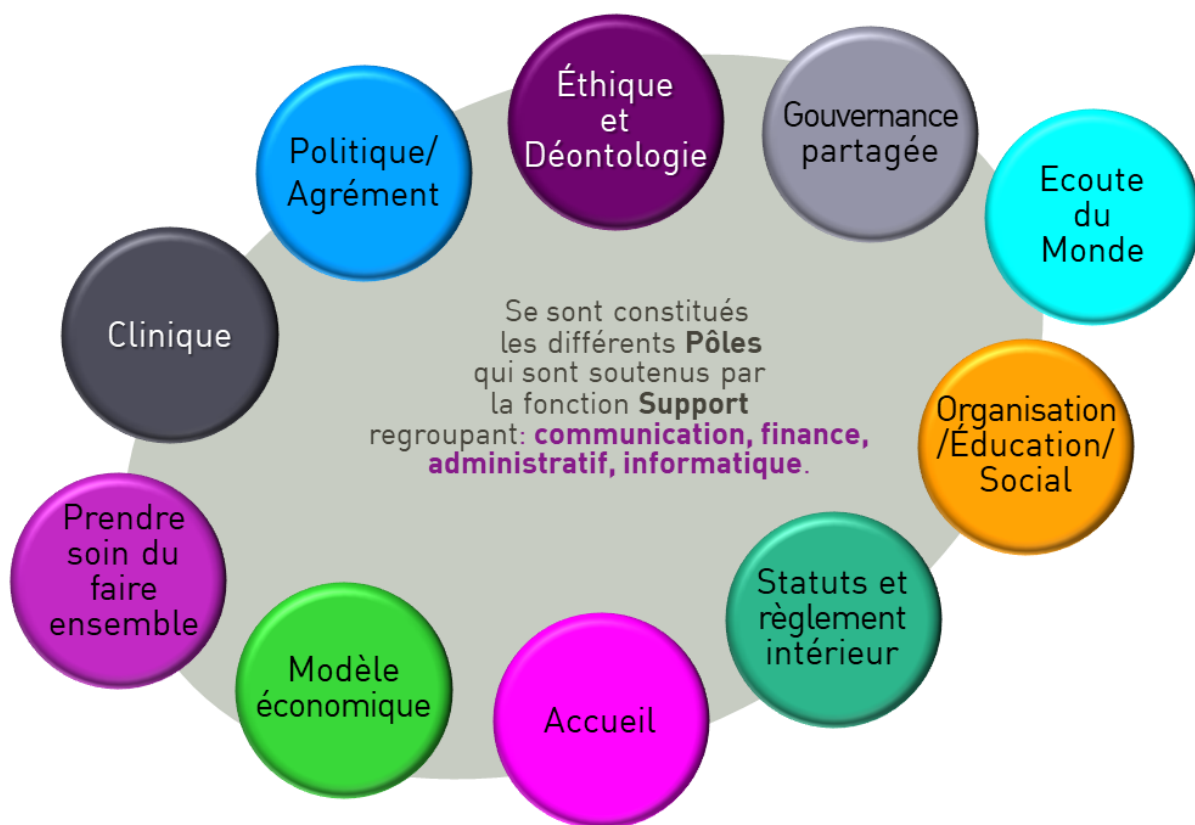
Éthique et Déontologie

Gouvernance partagée

Ecoute du Monde

Organisation /Éducation/ Social

Statuts et règlement intérieur

Accueil

Modèle économique

Prendre soin du faire ensemble

Clinique

Politique/ Agrément

Se sont constitués les différents **Pôles** qui sont soutenus par la fonction **Support** regroupant: **communication, finance, administratif, informatique**.